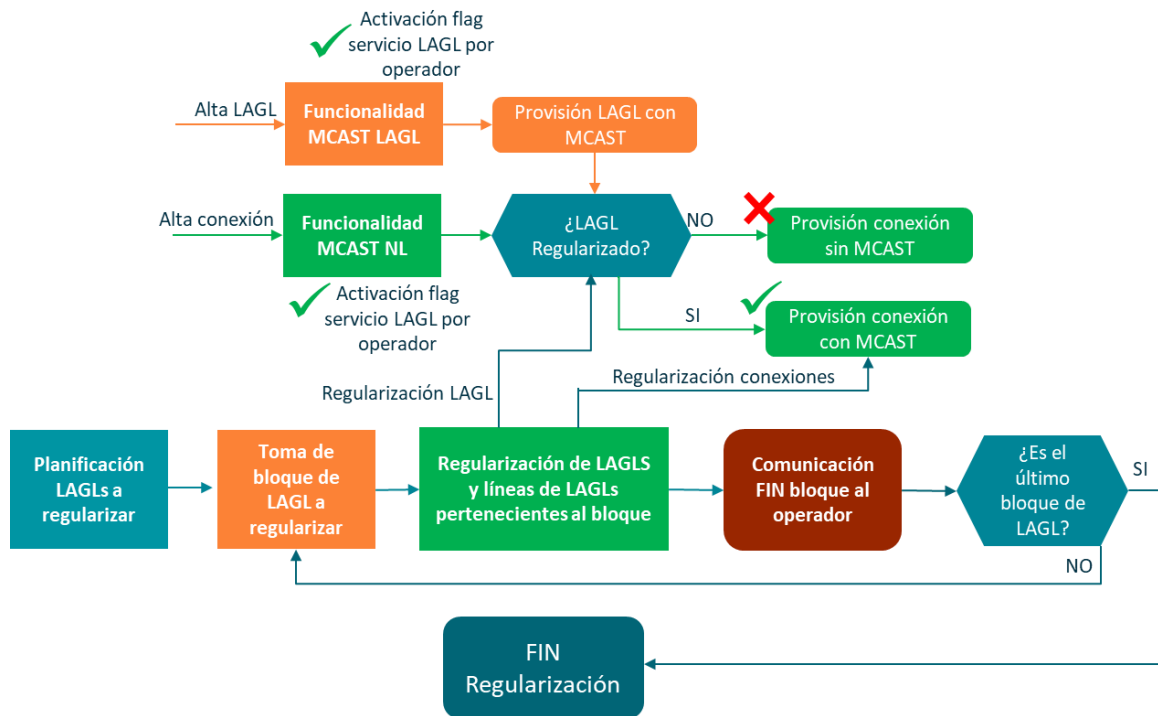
Activación flag servicio LAGL por operador

Alta LAGL

Funcionalidad MCAST LAGL

Provisión LAGL con MCAST

Alta conexión

Funcionalidad MCAST NL

¿LAGL Regularizado?

NO

Provisión conexión sin MCAST

Activación flag servicio LAGL por operador

SI

Provisión conexión con MCAST

Regularización LAGL

Regularización conexiones

Planificación LAGLs a regularizar

Toma de bloque de LAGL a regularizar

Regularización de LAGLS y líneas de LAGLs pertenecientes al bloque

Comunicación FIN bloque al operador

¿Es el último bloque de LAGL?

SI

NO

FIN Regularización